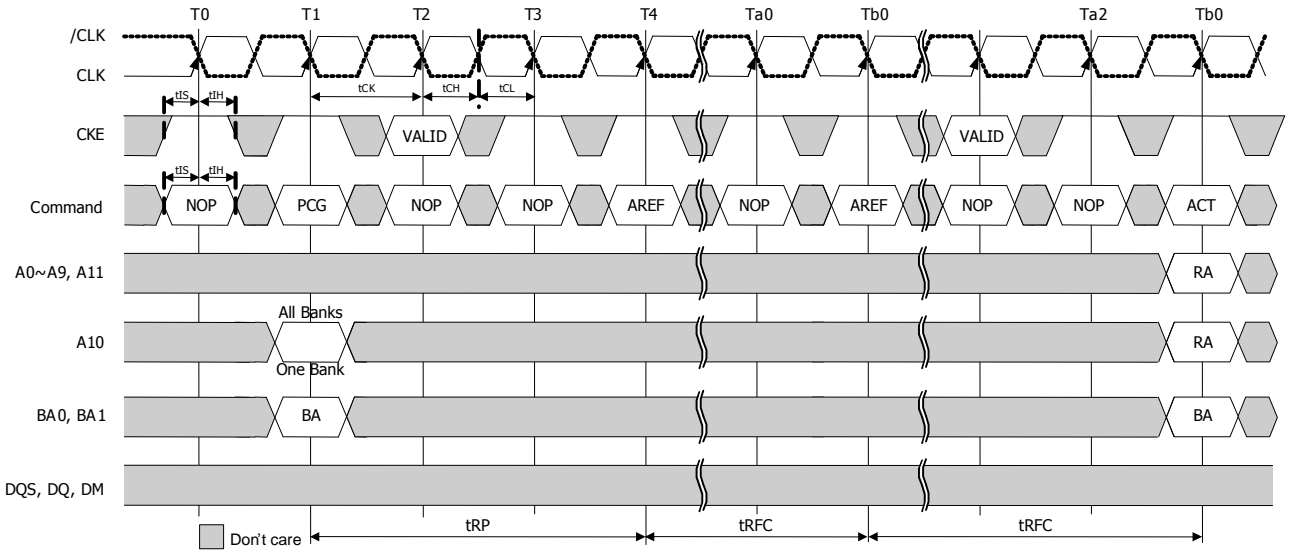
T0 T1 T2 T3 T4 Ta0 Tb0 Ta2 Tb0

/CLK

CLK

tIS tIH

tCK tCH tCL

CKE

VALID

VALID

tIS tIH

Command

NOP PCG NOP NOP AREF NOP AREF NOP NOP ACT

A0~A9, A11

RA

All Banks

A10

RA

One Bank

BA0, BA1

BA

BA

DQS, DQ, DM

Don't care

tRP

tRFC

tRFC